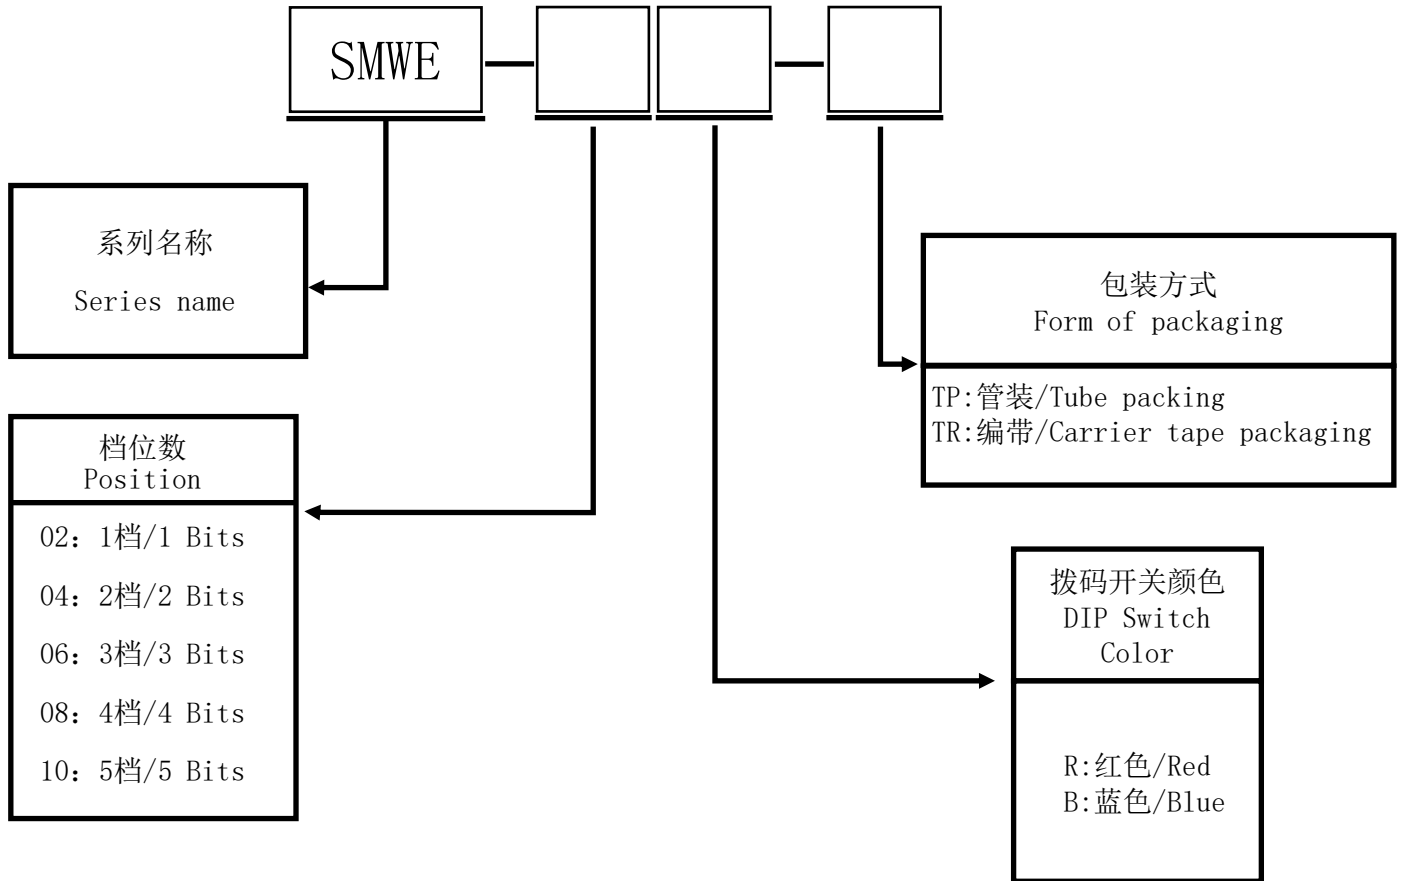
SMWE — —

系列名称
Series name

档位数
Position

02：1档/1 Bits
04：2档/2 Bits
06：3档/3 Bits
08：4档/4 Bits
10：5档/5 Bits

包装方式
Form of packaging

TP:管装/Tube packing
TR:编带/Carrier tape packaging

拨码开关颜色
DIP Switch Color

R:红色/Red
B:蓝色/Blue